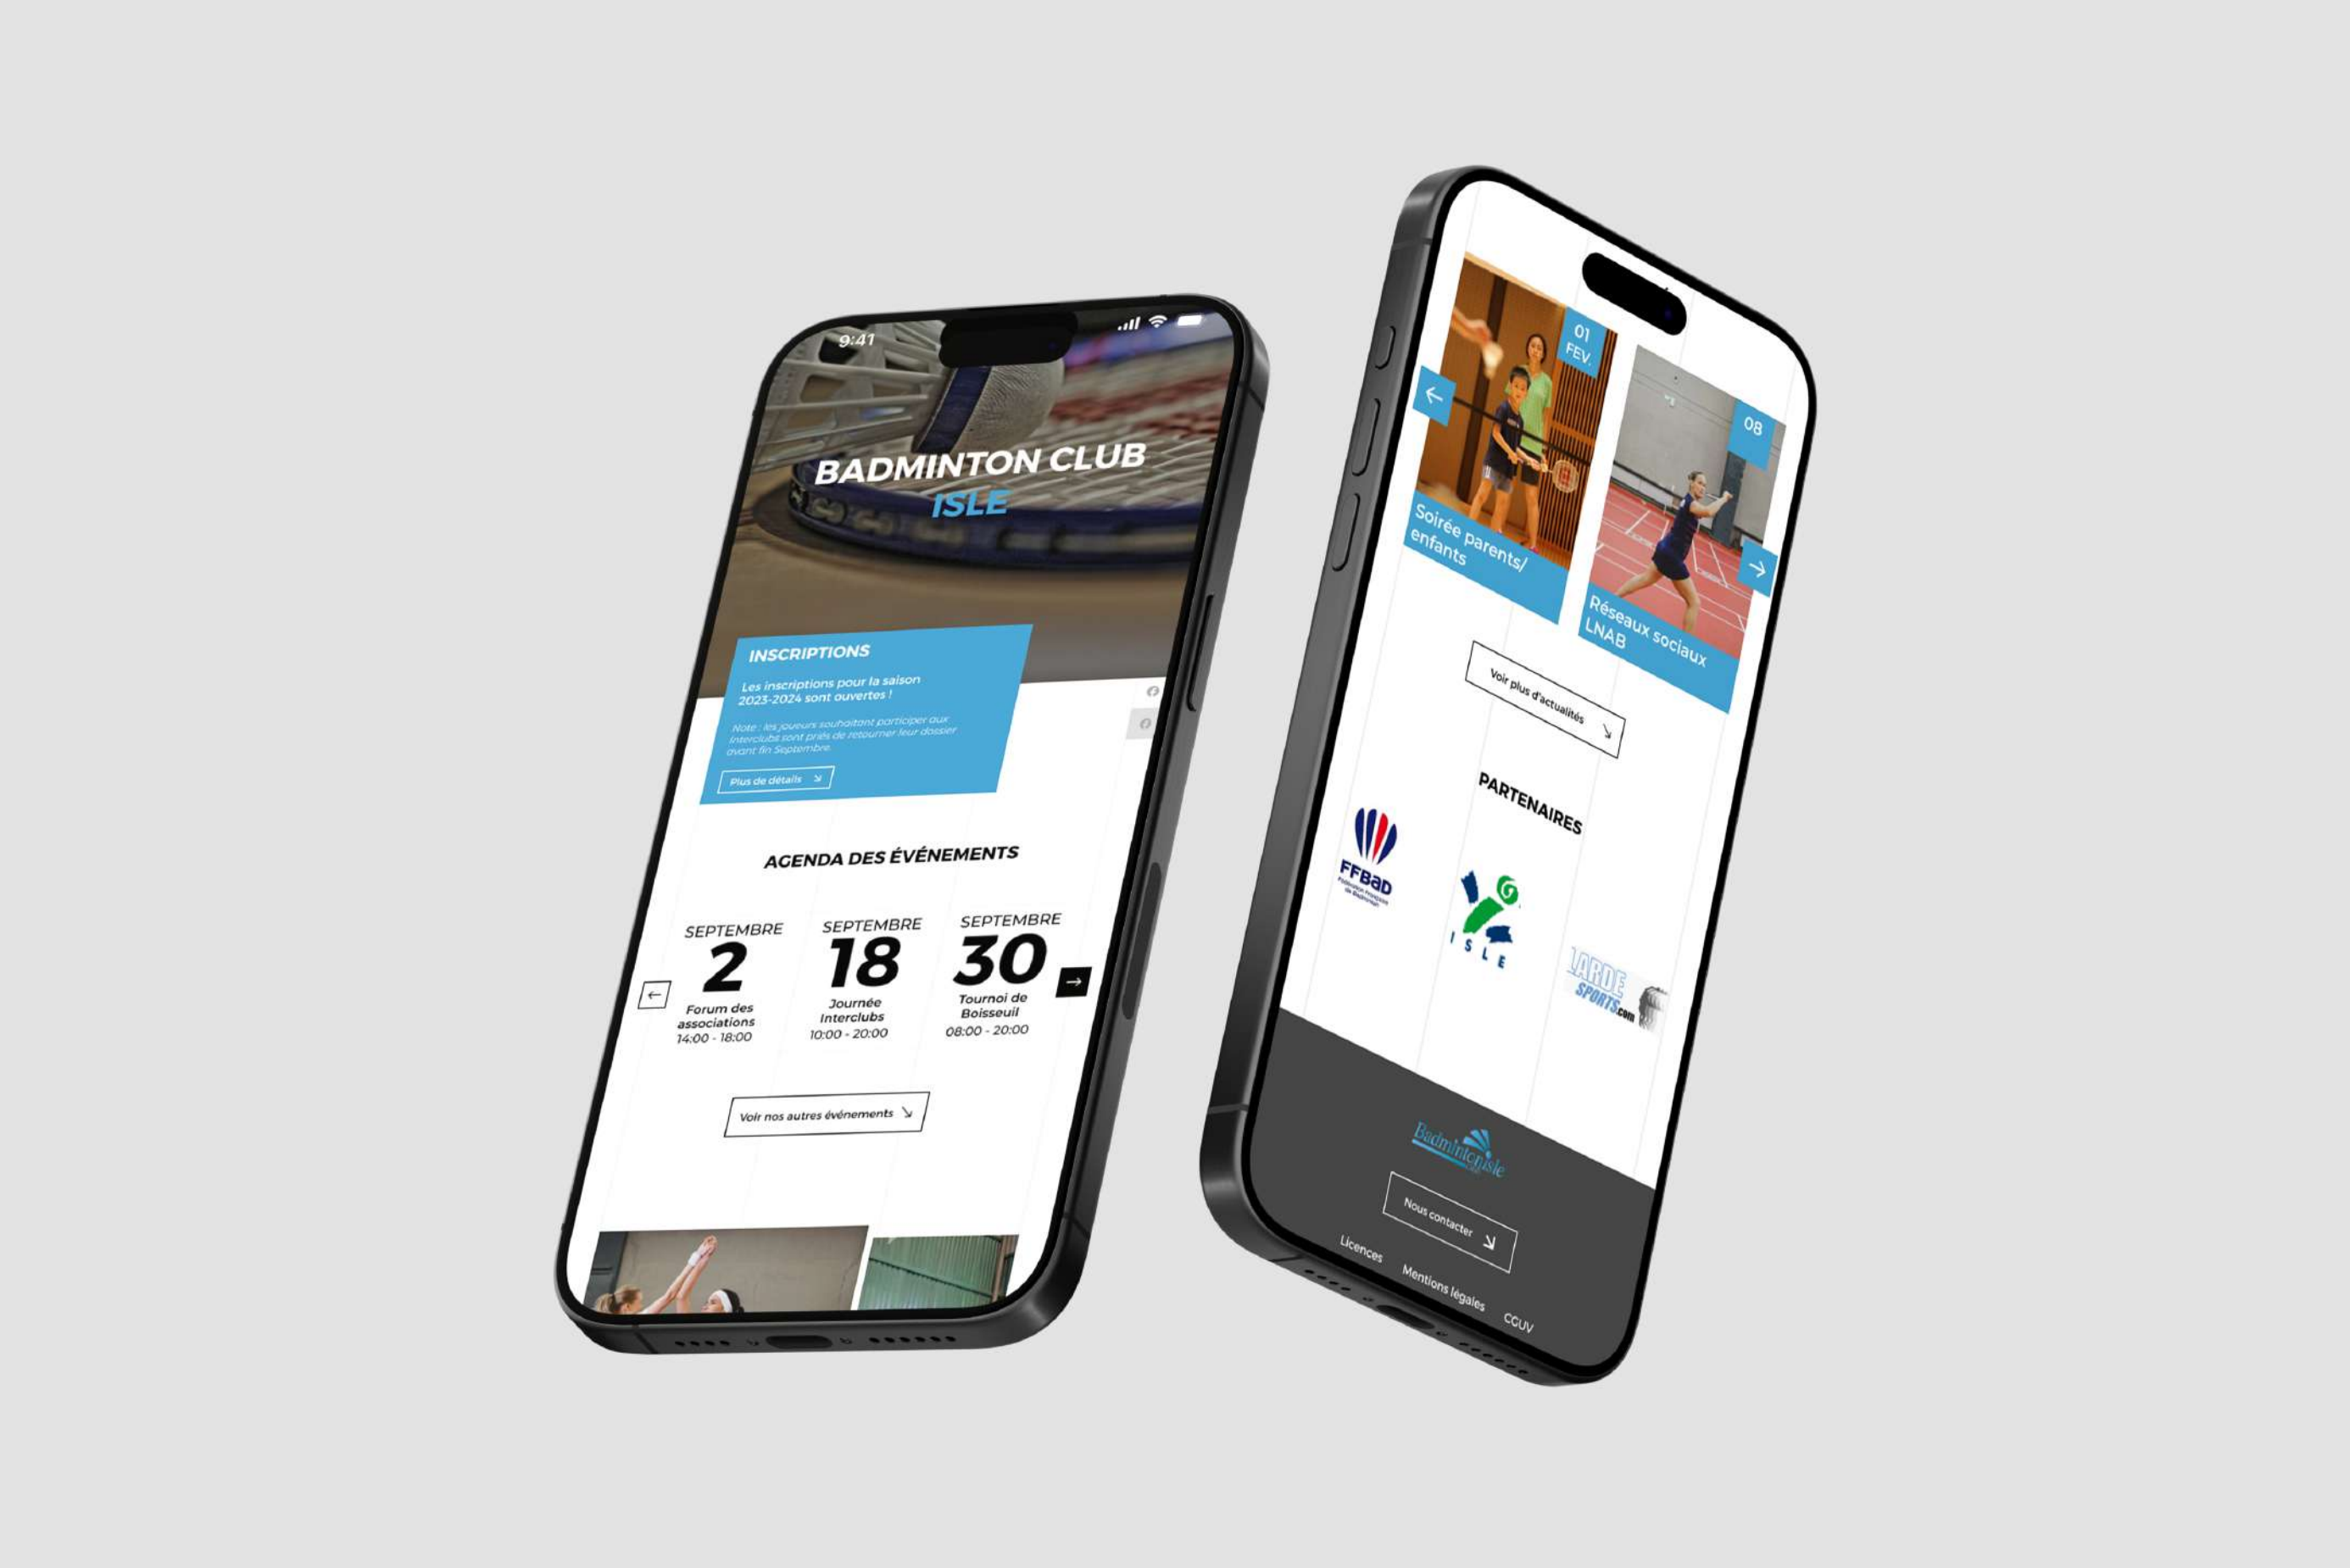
9:41

BADMINTON CLUB
ISLE

INSCRIPTIONS

Les inscriptions pour la saison 2023-2024 sont ouvertes !

Note : les joueurs souhaitant participer aux Interclubs sont priés de retourner leur dossier avant fin Septembre.

Plus de détails

AGENDA DES ÉVÉNEMENTS

| SEPTEMBRE | SEPTEMBRE | SEPTEMBRE |
|---|---|---|
| 2 | 18 | 30 |
| Forum des associations | Journée Interclubs | Tournoi de Boisseuil |
| 14:00 - 18:00 | 10:00 - 20:00 | 08:00 - 20:00 |

Voir nos autres événements

01 FEV.
Soirée parents/ enfants

08
Réseaux sociaux LNAB

Voir plus d'actualités

PARTENAIRES

FFBaD
Fédération Française de Badminton

ISLE

LARDE SPORTS.com

Badmintonisle

Nous contacter

Licences
Mentions légales
CGUV